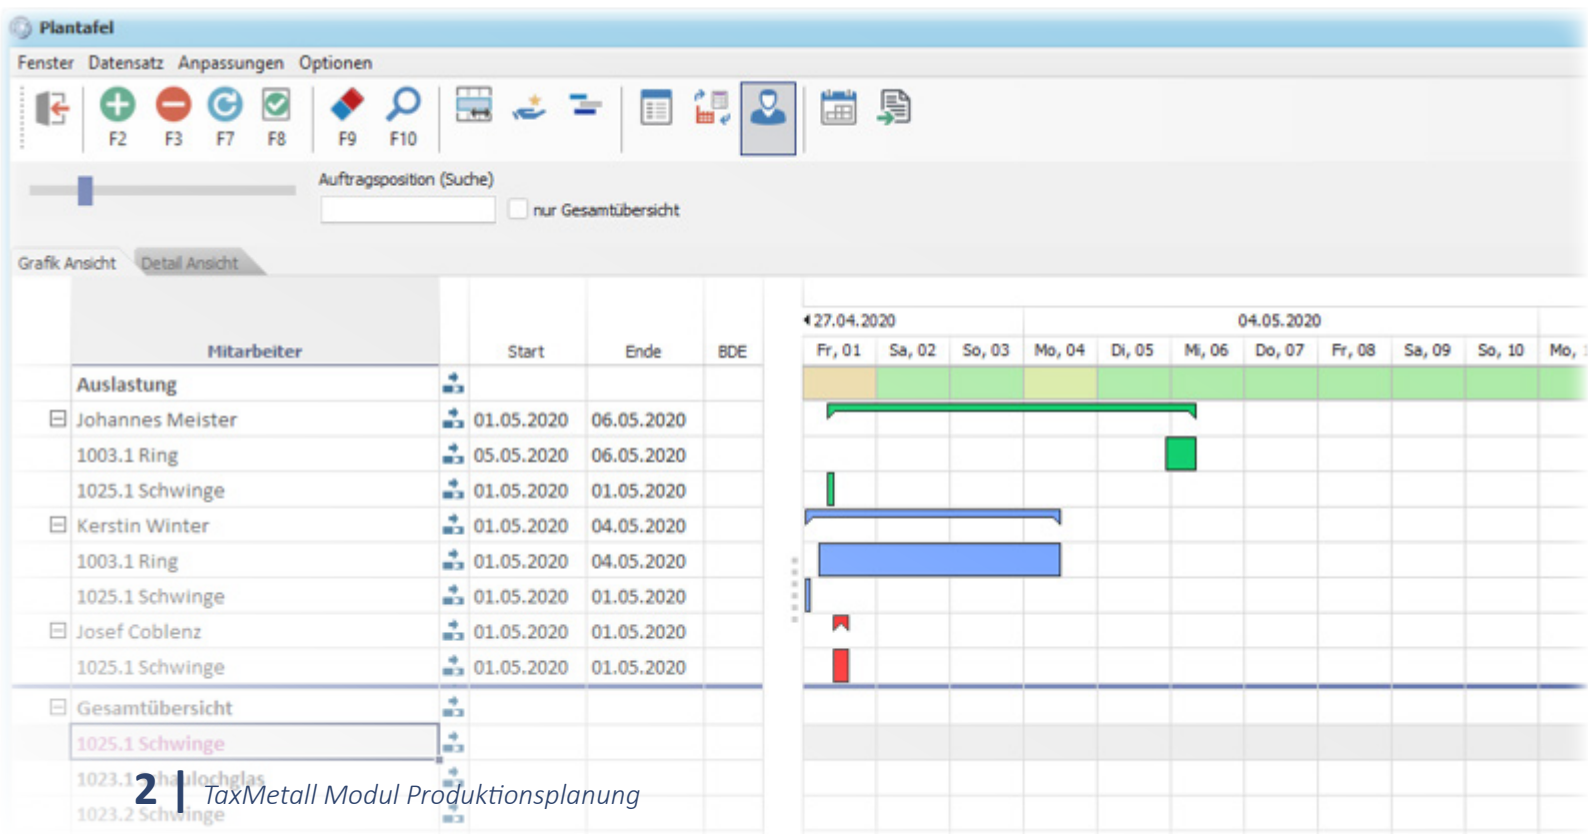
Plantafel

Fenster Datensatz Anpassungen Optionen

F2 F3 F7 F8 F9 F10

Auftragsposition (Suche)

nur Gesamtübersicht

Grafik Ansicht Detail Ansicht

| Mitarbeiter | Start | Ende | BDE |
|---|---|---|---|
| Auslastung | | | |
| Johannes Meister | 01.05.2020 | 06.05.2020 | |
| 1003.1 Ring | 05.05.2020 | 06.05.2020 | |
| 1025.1 Schwinge | 01.05.2020 | 01.05.2020 | |
| Kerstin Winter | 01.05.2020 | 04.05.2020 | |
| 1003.1 Ring | 01.05.2020 | 04.05.2020 | |
| 1025.1 Schwinge | 01.05.2020 | 01.05.2020 | |
| Josef Coblenz | 01.05.2020 | 01.05.2020 | |
| 1025.1 Schwinge | 01.05.2020 | 01.05.2020 | |
| Gesamtübersicht | | | |
| 1025.1 Schwinge | | | |
| 1023.1 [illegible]lochglas | | | |
| 1023.2 Schwinge | | | |

27.04.2020 04.05.2020

Fr, 01 Sa, 02 So, 03 Mo, 04 Di, 05 Mi, 06 Do, 07 Fr, 08 Sa, 09 So, 10 Mo,

2 | TaxMetall Modul Produktionsplanung